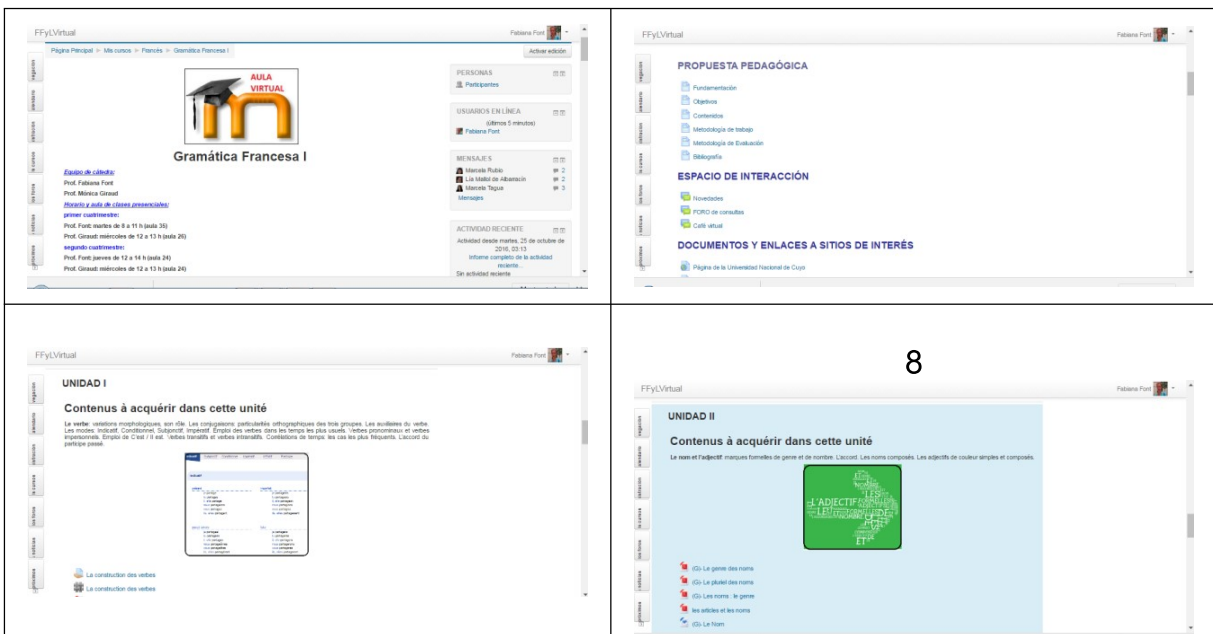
FFyLVirtual

Fabiana Font

Página Principal ► Mis cursos ► Francés ► Gramática Francesa I

Activar edición

AULA VIRTUAL

Gramática Francesa I

Equipo de cátedra:
Prof. Fabiana Font
Prof. Mónica Giraud
Horario y aula de clases presenciales:
primer cuatrimestre:
Prof. Font: martes de 8 a 11 h (aula 35)
Prof. Giraud: miércoles de 12 a 13 h (aula 26)
segundo cuatrimestre:
Prof. Font: jueves de 12 a 14 h (aula 24)
Prof. Giraud: miércoles de 12 a 13 h (aula 24)

PERSONAS
Participantes

USUARIOS EN LÍNEA
(últimos 5 minutos)
Fabiana Font

MENSAJES
Marcela Rubio 2
Lía Mallol de Albarracín 2
Marcela Tagua 3
Mensajes

ACTIVIDAD RECIENTE
Actividad desde martes, 25 de octubre de 2016, 03:13
Informe completo de la actividad reciente...
Sin actividad reciente

FFyLVirtual

Fabiana Font

PROPUESTA PEDAGÓGICA
Fundamentación
Objetivos
Contenidos
Metodología de trabajo
Metodología de Evaluación
Bibliografía

ESPACIO DE INTERACCIÓN
Novedades
FORO de consultas
Café virtual

DOCUMENTOS Y ENLACES A SITIOS DE INTERÉS
Página de la Universidad Nacional de Cuyo

FFyLVirtual

Fabiana Font

UNIDAD I

Contenus à acquérir dans cette unité

Le verbe: variations morphologiques, son rôle. Les conjugaisons: particularités orthographiques des trois groupes. Les auxiliaires du verbe. Les modes: Indicatif, Conditionnel, Subjonctif, Impératif. Emploi des verbes dans les temps les plus usuels. Verbes pronominaux et verbes impersonnels. Emploi de C'est / Il est. Verbes transitifs et verbes intransitifs. Contrastions de temps: les cas les plus fréquents. L'accord du participe passé.

La construction des verbes
La construction des verbes

8

FFyLVirtual

Fabiana Font

UNIDAD II

Contenus à acquérir dans cette unité

Le nom et l'adjectif: marques formelles de genre et de nombre. L'accord. Les noms composés. Les adjectifs de couleur simples et composés.

L'ADJECTIF LES LE ET

(G) Le genre des noms
(G) Le pluriel des noms
(G) Les noms : le genre
les articles et les noms
(G) Le Nom